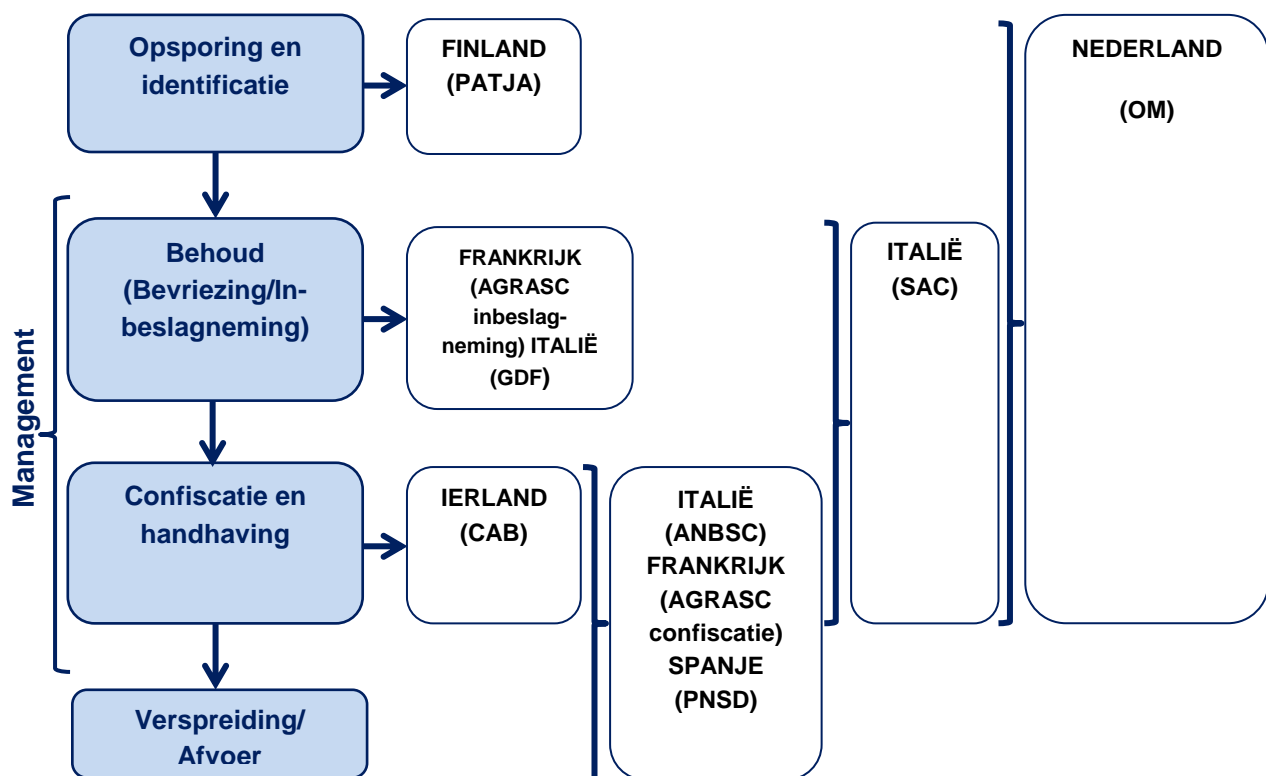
Opsporing en identificatie

FINLAND (PATJA)

NEDERLAND

(OM)

Management

Behoud (Bevriezing/Inbeslagneming)

FRANKRIJK (AGRASC inbeslagneming) ITALIË (GDF)

ITALIË (SAC)

Confiscatie en handhaving

IERLAND (CAB)

ITALIË (ANBSC) FRANKRIJK (AGRASC confiscatie) SPANJE (PNSD)

Verspreiding/ Afvoer